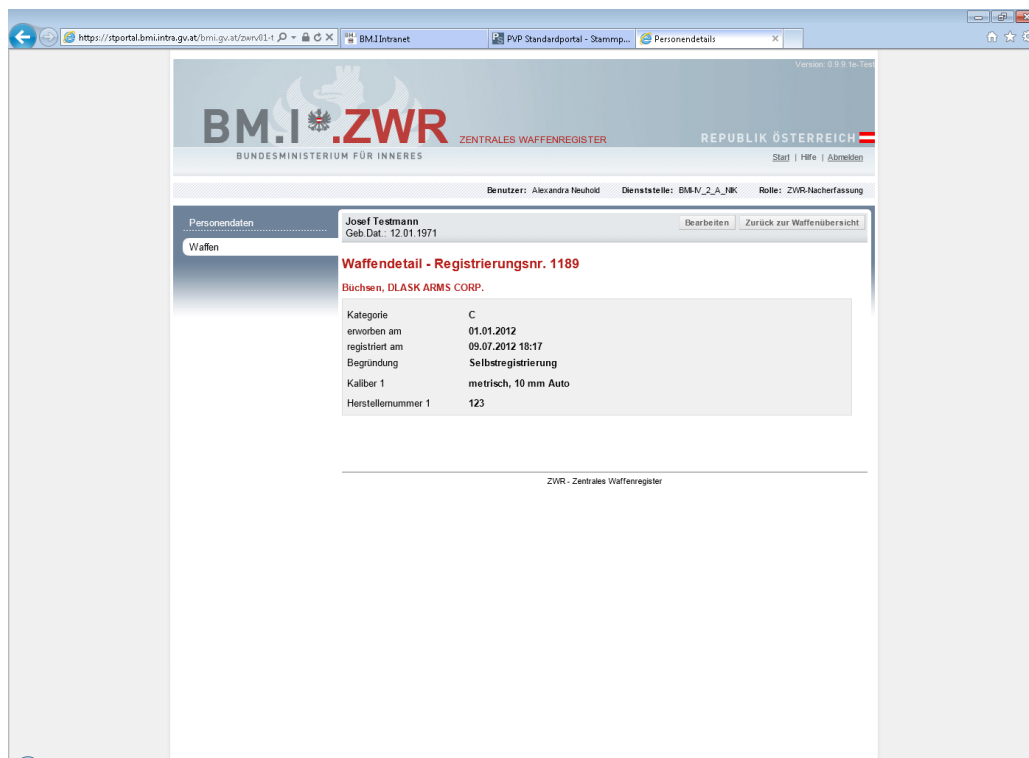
https://stportal.bmi.intra.gv.at/bmi.gv.at/zwrv01-t

BM.I Intranet

PVP Standardportal - Stammp...

Personendetails

Version: 0.9.9.1e-Test

BM.I ZWR ZENTRALES WAFFENREGISTER

BUNDESMINISTERIUM FÜR INNERES

REPUBLIK ÖSTERREICH

Start | Hilfe | Abmelden

Benutzer: Alexandra Neuhold Dienststelle: BMI-IV_2_A_NIK Rolle: ZWR-Nacherfassung

Personendaten

Waffen

Josef Testmann
Geb.Dat.: 12.01.1971

Bearbeiten

Zurück zur Waffenübersicht

Waffendetail - Registrierungsnr. 1189

Büchsen, DLASK ARMS CORP.

| | |
|---|---|
| Kategorie | C |
| erworben am | 01.01.2012 |
| registriert am | 09.07.2012 18:17 |
| Begründung | Selbstregistrierung |
| Kaliber 1 | metrisch, 10 mm Auto |
| Herstellernummer 1 | 123 |

ZWR - Zentrales Waffenregister